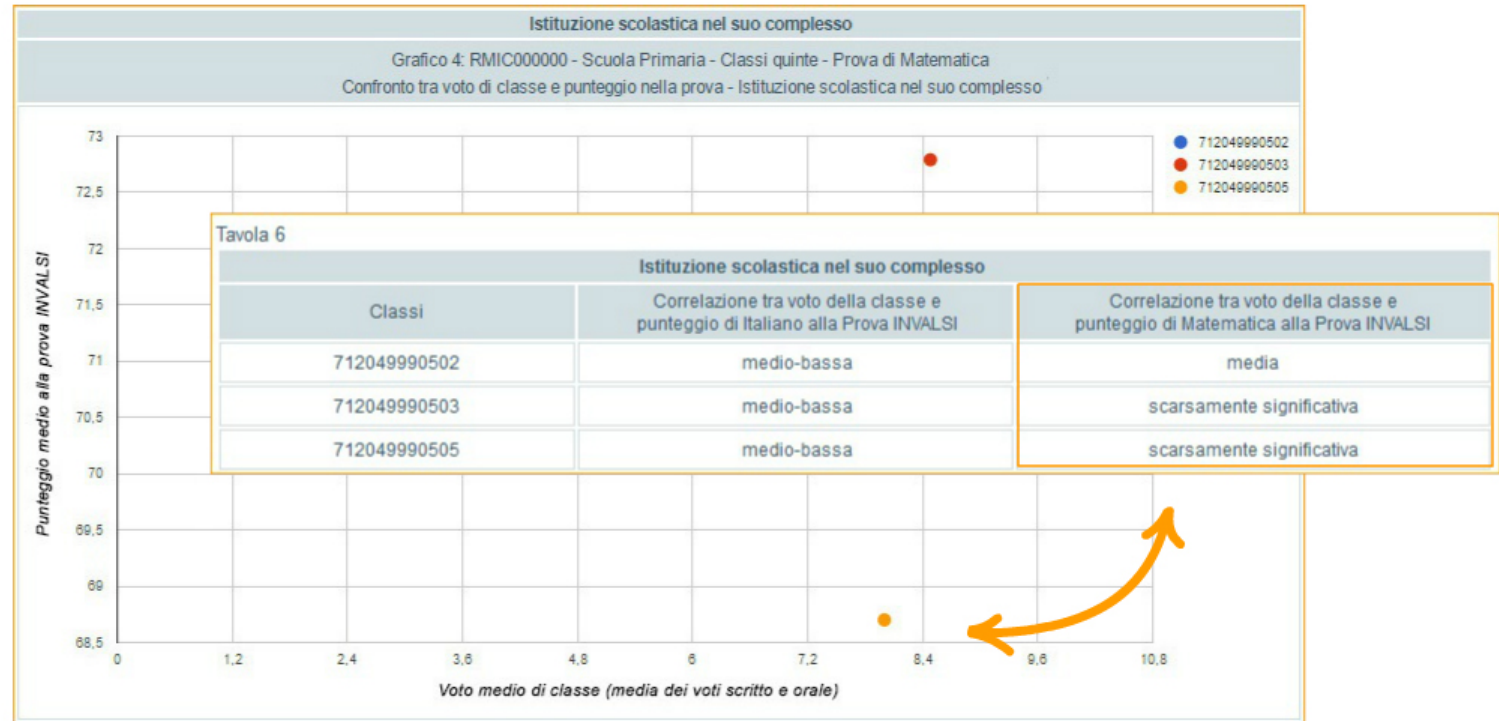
Istituzione scolastica nel suo complesso

Grafico 4: RMIC000000 - Scuola Primaria - Classi quinte - Prova di Matematica
Confronto tra voto di classe e punteggio nella prova - Istituzione scolastica nel suo complesso

73
72,5
72
71,5
71
70,5
70
69,5
69
68,5

Punteggio medio alla prova INVALSI

0 1,2 2,4 3,6 4,8 6 7,2 8,4 9,6 10,8

Voto medio di classe (media dei voti scritto e orale)

712049990502
712049990503
712049990505

Tavola 6

Istituzione scolastica nel suo complesso

| Classi | Correlazione tra voto della classe e punteggio di Italiano alla Prova INVALSI | Correlazione tra voto della classe e punteggio di Matematica alla Prova INVALSI |
|---|---|---|
| 712049990502 | medio-bassa | media |
| 712049990503 | medio-bassa | scarsamente significativa |
| 712049990505 | medio-bassa | scarsamente significativa |